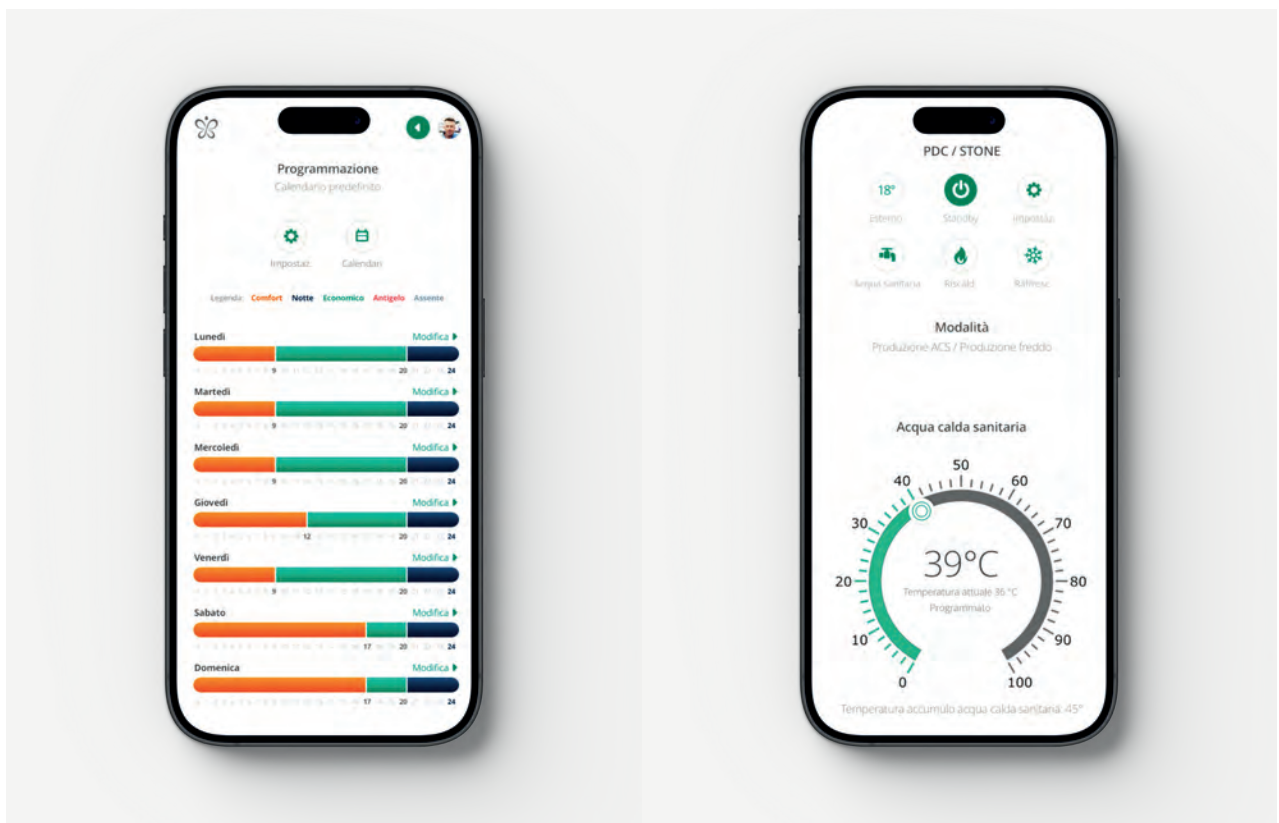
Programmazione
Calendario predefinito

Impostaz. Calendari

Legenda: Comfort Notte Economico Antigelo Assente

Lunedì Modifica
9 20 24
Martedì Modifica
9 20 24
Mercoledì Modifica
9 20 24
Giovedì Modifica
12 20 24
Venerdì Modifica
9 20 24
Sabato Modifica
17 20 24
Domenica Modifica
17 20 24

PDC / STONE

18° Esterno
Standby
Impostaz.
Acqua sanitaria
Riscald.
Raffresc.

Modalità
Produzione ACS / Produzione freddo

Acqua calda sanitaria

50
40 60
30 70
20 80
10 90
0 100

39°C
Temperatura attuale 36 °C
Programmato

Temperatura accumulo acqua calda sanitaria: 45°